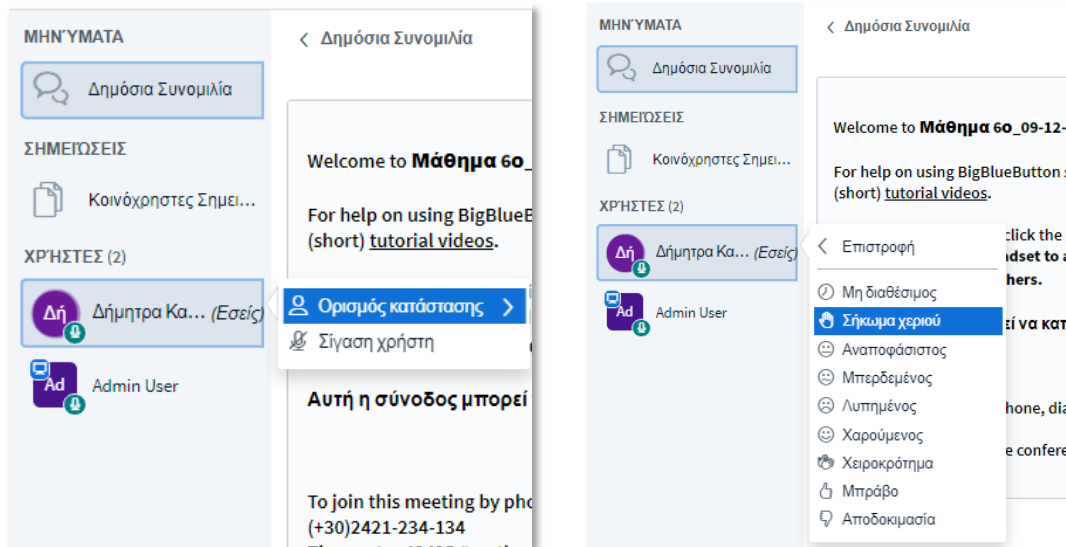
ΜΗΝΎΜΑΤΑ

Δημόσια Συνομιλία

ΣΗΜΕΙΏΣΕΙΣ

Κοινόχρηστες Σημει...

ΧΡΉΣΤΕΣ (2)

Δή Δήμητρα Κα... (Εσείς)

Ad Admin User

< Δημόσια Συνομιλία

Welcome to **Μάθημα 6ο_**

For help on using BigBlueBu (short) tutorial videos.

Ορισμός κατάστασης >

Σίγαση χρήστη

**Αυτή η σύνοδος μπορεί**

To join this meeting by pho (+30)2421-234-134

ΜΗΝΎΜΑΤΑ

Δημόσια Συνομιλία

ΣΗΜΕΙΏΣΕΙΣ

Κοινόχρηστες Σημει...

ΧΡΉΣΤΕΣ (2)

Δή Δήμητρα Κα... (Εσείς)

Ad Admin User

< Δημόσια Συνομιλία

Welcome to **Μάθημα 6ο_09-12-**

For help on using BigBlueButton (short) tutorial videos.

click the **dset to a** **hers.**

**ί να κατ**

hone, dia

e confere

< Επιστροφή

Μη διαθέσιμος

Σήκωμα χεριού

Αναποφάσιστος

Μπερδεμένος

Λυπημένος

Χαρούμενος

Χειροκρότημα

Μπράβο

Αποδοκιμασία